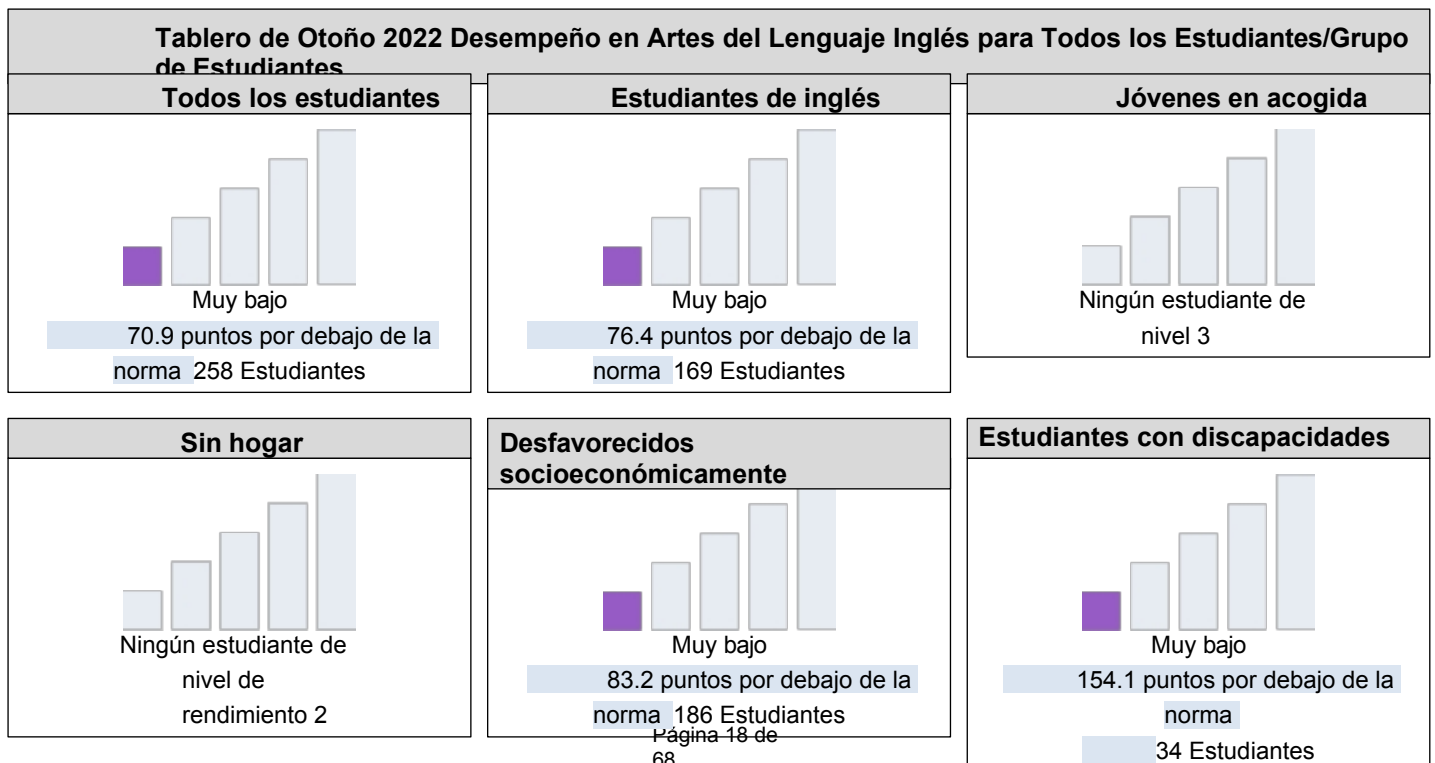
Tablero de Otoño 2022 Desempeño en Artes del Lenguaje Inglés para Todos los Estudiantes/Grupo de Estudiantes

Todos los estudiantes

Muy bajo

70.9 puntos por debajo de la norma 258 Estudiantes

Estudiantes de inglés

Muy bajo

76.4 puntos por debajo de la norma 169 Estudiantes

Jóvenes en acogida

Ningún estudiante de nivel 3

Sin hogar

Ningún estudiante de nivel de rendimiento 2

Desfavorecidos socioeconómicamente

Muy bajo

83.2 puntos por debajo de la norma 186 Estudiantes

Estudiantes con discapacidades

Muy bajo

154.1 puntos por debajo de la norma

34 Estudiantes

Página 18 de 68